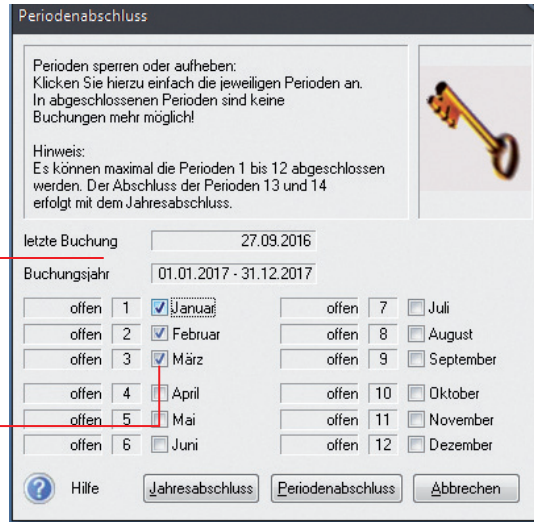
Periodenabschluss

Perioden sperren oder aufheben:
Klicken Sie hierzu einfach die jeweiligen Perioden an.
In abgeschlossenen Perioden sind keine Buchungen mehr möglich!

Hinweis:
Es können maximal die Perioden 1 bis 12 abgeschlossen werden. Der Abschluss der Perioden 13 und 14 erfolgt mit dem Jahresabschluss.

letzte Buchung 27.09.2016

Buchungsjahr 01.01.2017 - 31.12.2017

| | | | | | |
|---|---|---|---|---|---|
| offen | 1 | Januar | offen | 7 | Juli |
| offen | 2 | Februar | offen | 8 | August |
| offen | 3 | März | offen | 9 | September |
| offen | 4 | April | offen | 10 | Oktober |
| offen | 5 | Mai | offen | 11 | November |
| offen | 6 | Juni | offen | 12 | Dezember |

Hilfe Jahresabschluss Periodenabschluss Abbrechen